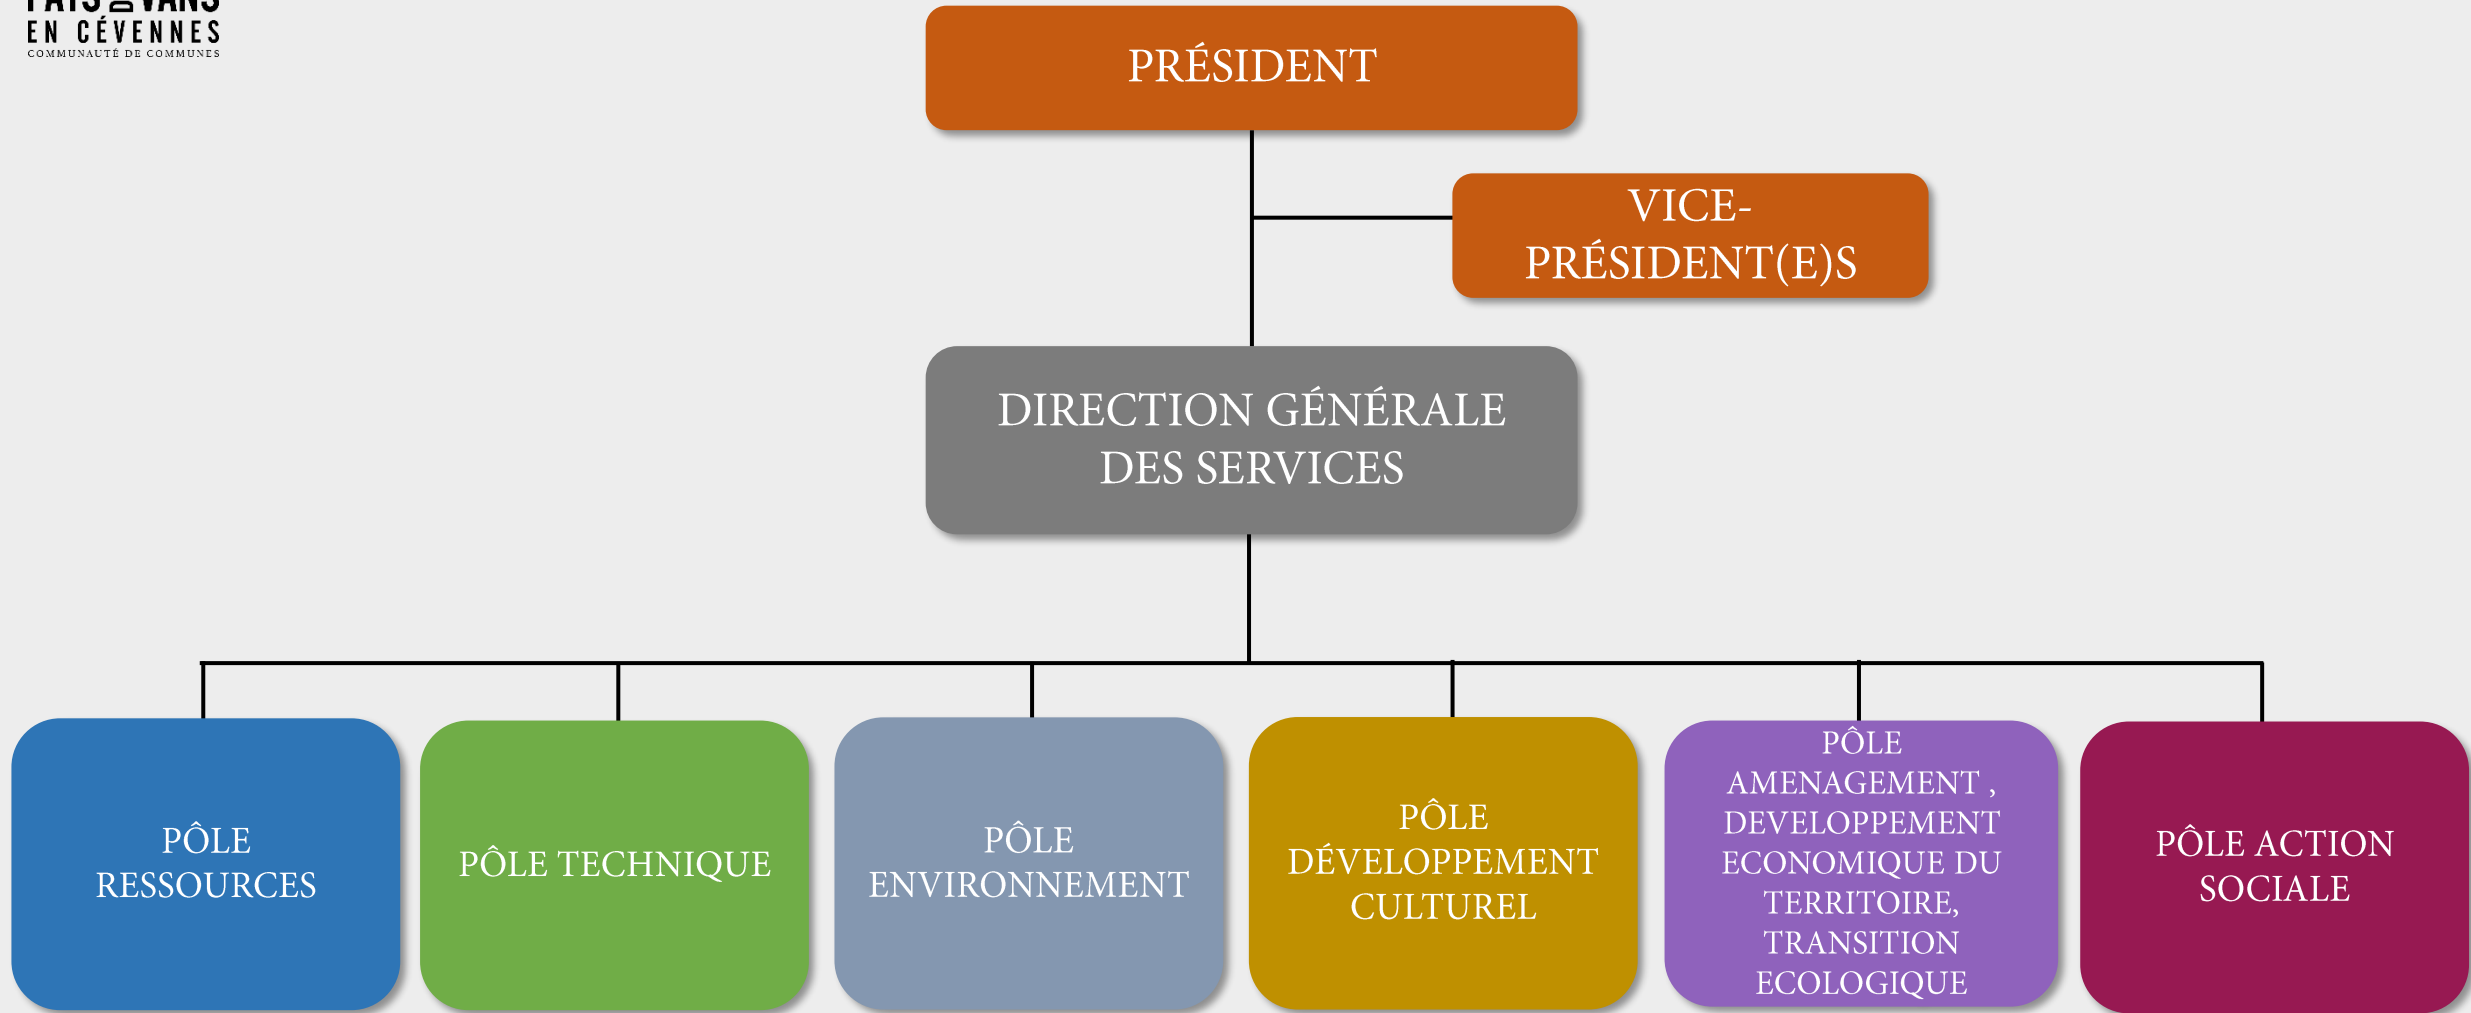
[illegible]
EN CÉVENNES
COMMUNAUTÉ DE COMMUNES

PRÉSIDENT

VICE-PRÉSIDENT(E)S

DIRECTION GÉNÉRALE DES SERVICES

PÔLE RESSOURCES

PÔLE TECHNIQUE

PÔLE ENVIRONNEMENT

PÔLE DÉVELOPPEMENT CULTUREL

PÔLE AMENAGEMENT , DEVELOPPEMENT ECONOMIQUE DU TERRITOIRE, TRANSITION ECOLOGIQUE

PÔLE ACTION SOCIALE